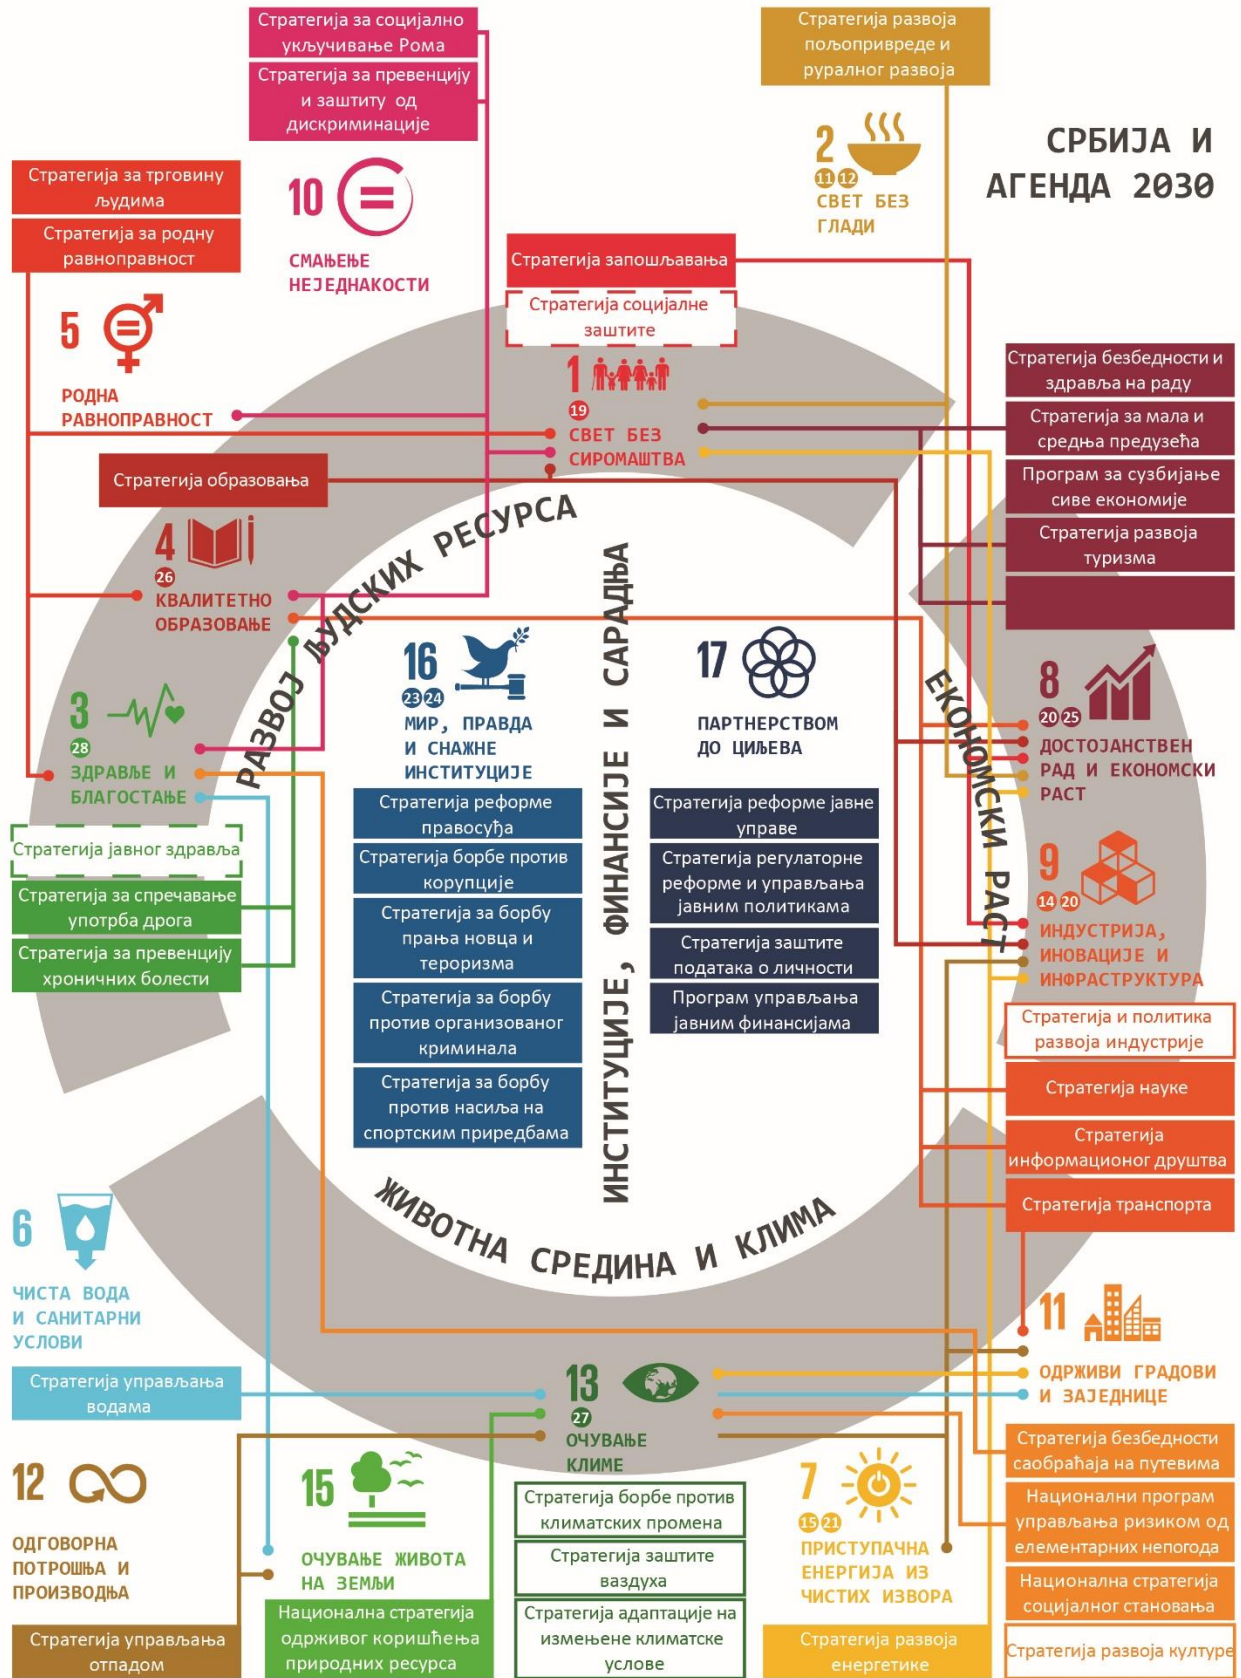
Стратегија за социјално укључивање Рома

Стратегија за превенцију и заштиту од дискриминације

Стратегија развоја пољопривреде и руралног развоја

СРБИЈА И АГЕНДА 2030

2
11 12
СВЕТ БЕЗ ГЛАДИ

Стратегија за трговину људима

Стратегија за родну равноправност

10
СМАЊЕЊЕ НЕЈЕДНАКОСТИ

Стратегија запошљавања

Стратегија социјалне заштите

5
РОДНА РАВНОПРАВНОСТ

1
19
СВЕТ БЕЗ СИРОМАШТВА

Стратегија безбедности и здравља на раду

Стратегија за мала и средња предузећа

Програм за сузбијање сиве економије

Стратегија развоја туризма

Стратегија образовања

РАЗВОЈ ЉУДСКИХ РЕСУРСА

4
26
КВАЛИТЕТНО ОБРАЗОВАЊЕ

3
28
ЗДРАВЉЕ И БЛАГОСТАЊЕ

16
23 24
МИР, ПРАВДА И СНАЖНЕ ИНСТИТУЦИЈЕ

ИНСТИТУЦИЈЕ, ФИНАНСИЈЕ И САРАДЊА

17
ПАРТНЕРСТВОМ ДО ЦИЉЕВА

ЕКОНОМСКИ РАСТ

8
20 25
ДОСТОЈАНСТВЕН РАД И ЕКОНОМСКИ РАСТ

Стратегија јавног здравља

Стратегија за спречавање употрба дрога

Стратегија за превенцију хроничних болести

Стратегија реформе правосуђа

Стратегија борбе против корупције

Стратегија за борбу прања новца и тероризма

Стратегија за борбу против организованог криминала

Стратегија за борбу против насиља на спортским приредбама

Стратегија реформе јавне управе

Стратегија регулаторне реформе и управљања јавним политикама

Стратегија заштите података о личности

Програм управљања јавним финансијама

9
14 20
ИНДУСТРИЈА, ИНОВАЦИЈЕ И ИНФРАСТРУКТУРА

Стратегија и политика развоја индустрије

Стратегија науке

Стратегија информационог друштва

Стратегија транспорта

ЖИВОТНА СРЕДИНА И КЛИМА

6
ЧИСТА ВОДА И САНИТАРНИ УСЛОВИ

Стратегија управљања водама

11
ОДРЖИВИ ГРАДОВИ И ЗАЈЕДНИЦЕ

13
27
ОЧУВАЊЕ КЛИМЕ

12
ОДГОВОРНА ПОТРОШЊА И ПРОИЗВОДЊА

15
ОЧУВАЊЕ ЖИВОТА НА ЗЕМЉИ

Стратегија борбе против климатских промена

Стратегија заштите ваздуха

Стратегија адаптације на измењене климатске услове

7
15 21
ПРИСТУПАЧНА ЕНЕРГИЈА ИЗ ЧИСТИХ ИЗВОРА

Стратегија безбедности саобраћаја на путевима

Национални програм управљања ризиком од елементарних непогода

Национална стратегија социјалног становања

Стратегија управљања отпадом

Национална стратегија одрживог коришћења природних ресурса

Стратегија развоја енергетике

Стратегија развоја културе